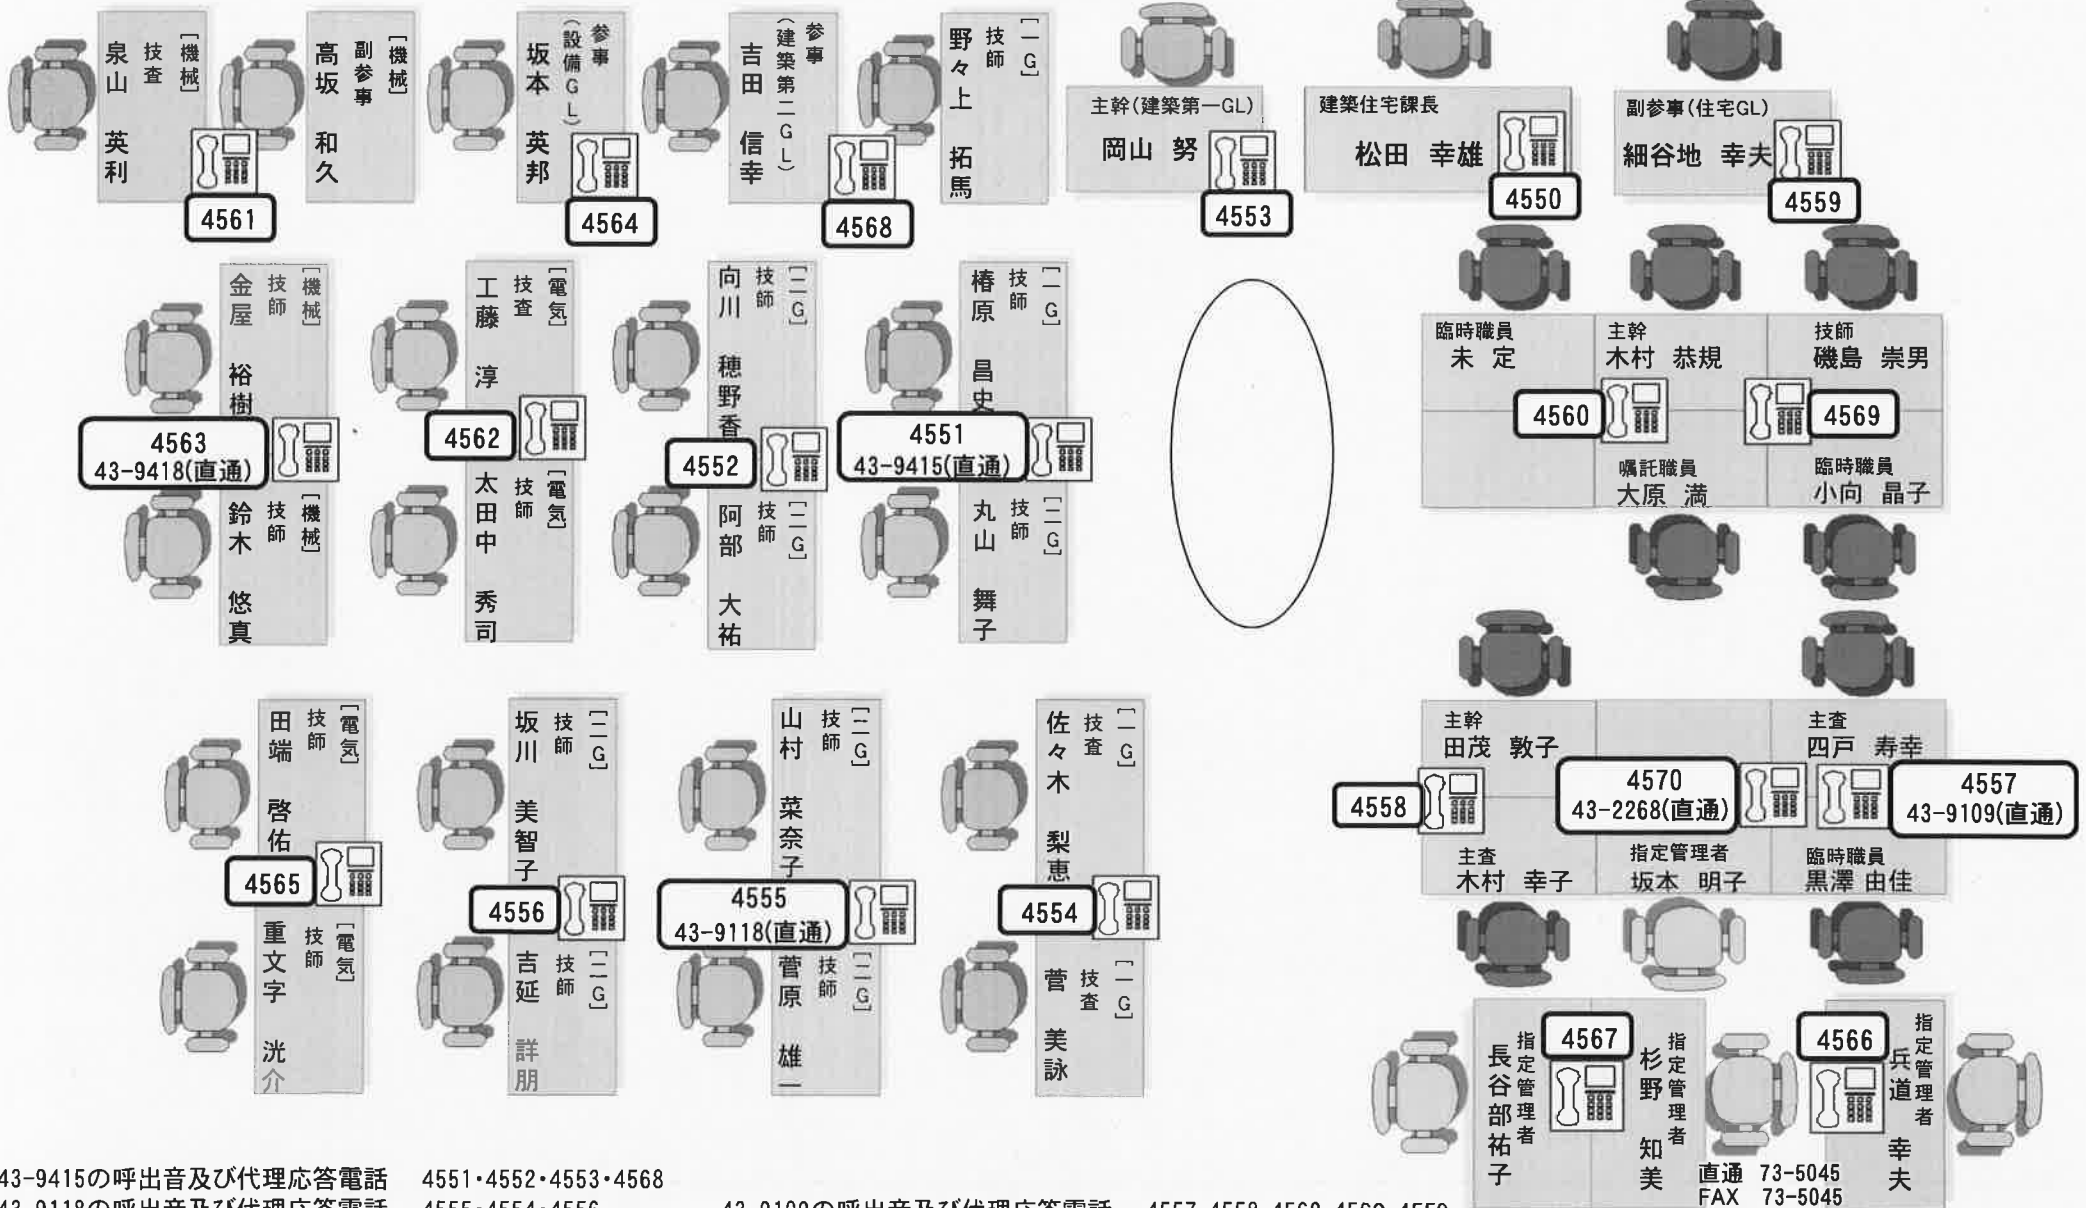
［機械］
技査
泉山 英利

［機械］
副参事
高坂 和久

参事
（設備GL）
坂本 英邦

参事
（建築第二GL）
吉田 信幸

［一G］
技師
野々上 拓馬

主幹（建築第一GL）
岡山 努

建築住宅課長
松田 幸雄

副参事（住宅GL）
細谷地 幸夫

4561
4564
4568
4553
4550
4559

［機械］
技師
金屋 裕樹

［電気］
技査
工藤 淳

［一G］
技師
向川 穂野香

［一G］
技師
椿原 昌史

4563
43-9418(直通)

4562

4552

4551
43-9415(直通)

［機械］
技師
鈴木 悠真

［電気］
技師
太田中 秀司

［二G］
技師
阿部 大祐

［二G］
技師
丸山 舞子

臨時職員
未 定

主幹
木村 恭規

技師
磯島 崇男

4560
4569

嘱託職員
大原 満

臨時職員
小向 晶子

［電気］
技師
田端 啓佑

［一G］
技師
坂川 美智子

［二G］
技師
山村 菜奈子

［一G］
技査
佐々木 梨恵

主幹
田茂 敦子

主査
四戸 寿幸

4558

4570
43-2268(直通)

4557
43-9109(直通)

主査
木村 幸子

指定管理者
坂本 明子

臨時職員
黒澤 由佳

4565

4556

4555
43-9118(直通)

4554

［電気］
技師
重文字 洸介

［一G］
技師
吉延 詳朋

［二G］
技師
菅原 雄一

［一G］
技査
菅 美詠

指定管理者
長谷部 祐子

4567

指定管理者
杉野 知美

4566

指定管理者
兵道 幸夫

直通 73-5045
FAX 73-5045

43-9415の呼出音及び代理応答電話　4551・4552・4553・4568
43-9118の呼出音及び代理応答電話　4555・4554・4556　　43-9109の呼出音及び代理応答電話　4557・4558・4560・4569・4559